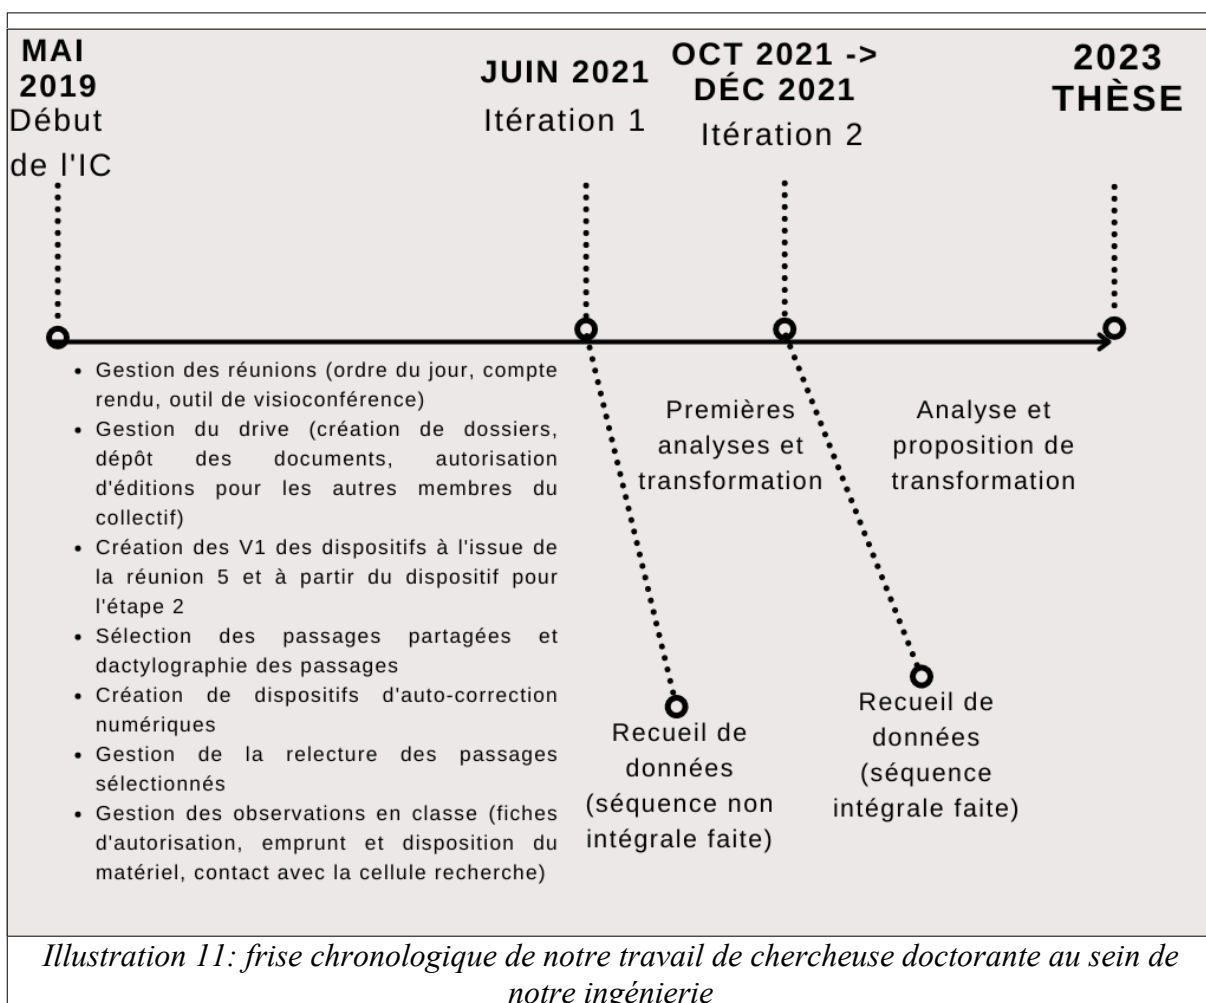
MAI 2019
Début de l'IC

JUIN 2021
Itération 1

OCT 2021 -> DÉC 2021
Itération 2

2023
THÈSE

• Gestion des réunions (ordre du jour, compte rendu, outil de visioconférence)
• Gestion du drive (création de dossiers, dépôt des documents, autorisation d'éditions pour les autres membres du collectif)
• Création des V1 des dispositifs à l'issue de la réunion 5 et à partir du dispositif pour l'étape 2
• Sélection des passages partagées et dactylographie des passages
• Création de dispositifs d'auto-correction numériques
• Gestion de la relecture des passages sélectionnés
• Gestion des observations en classe (fiches d'autorisation, emprunt et disposition du matériel, contact avec la cellule recherche)

Premières analyses et transformation

Analyse et proposition de transformation

Recueil de données (séquence non intégrale faite)

Recueil de données (séquence intégrale faite)

Illustration 11: frise chronologique de notre travail de chercheuse doctorante au sein de notre ingénierie